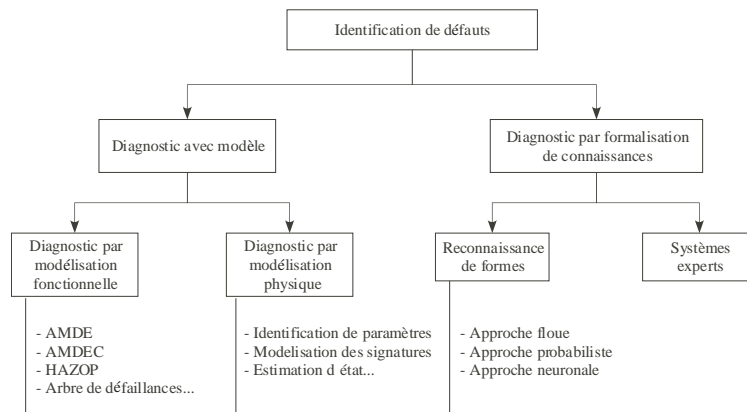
Identification de défauts

Diagnostic avec modèle

Diagnostic par formalisation de connaissances

Diagnostic par modélisation fonctionnelle

- AMDE
- AMDEC
- HAZOP
- Arbre de défaillances...

Diagnostic par modélisation physique

- Identification de paramètres
- Modelisation des signatures
- Estimation d état...

Reconnaissance de formes

- Approche floue
- Approche probabiliste
- Approche neuronale

Systèmes experts